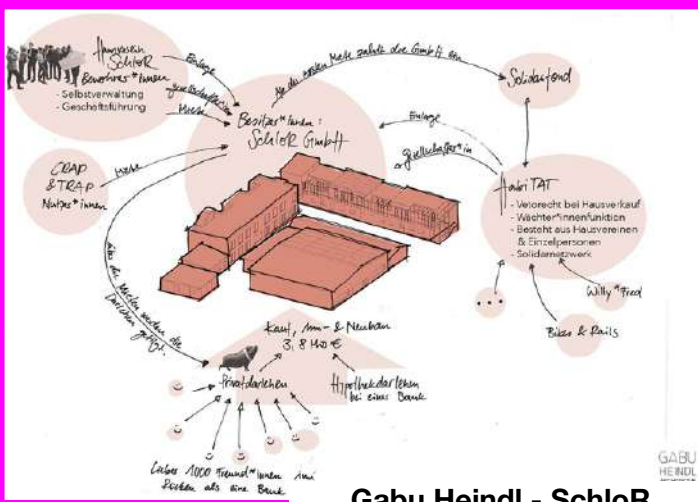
Hausverein SchloR Bewohner*innen
- Selbstverwaltung
- Geschäftsführung

Einlage
Gesellschafter*in
Miete
Nur die ersten Male zahlt die GmbH ein
Solifond

Besitzer*innen:
SchloR GmbH

Einlage
Gesellschafter*in

CRAP & TRAP
Nutzer*innen
Miete

habiTAT
- Vetorecht bei Hausverkauf
- Wächter*innenfunktion
- Besteht aus Hausvereinen & Einzelpersonen
- Solidarnetzwerk

Willy*Fred
Bikes & Rails

Aus den Mieten werden die Darlehen getilgt.

Kauf, Um- & Neubau
3,8 Mio €

Privatdarlehen
Hypothekdarlehen bei einer Bank

Lieber 1000 Freund*innen im Rücken als eine Bank

GABU HEINDL

Gabu Heindl - SchloR